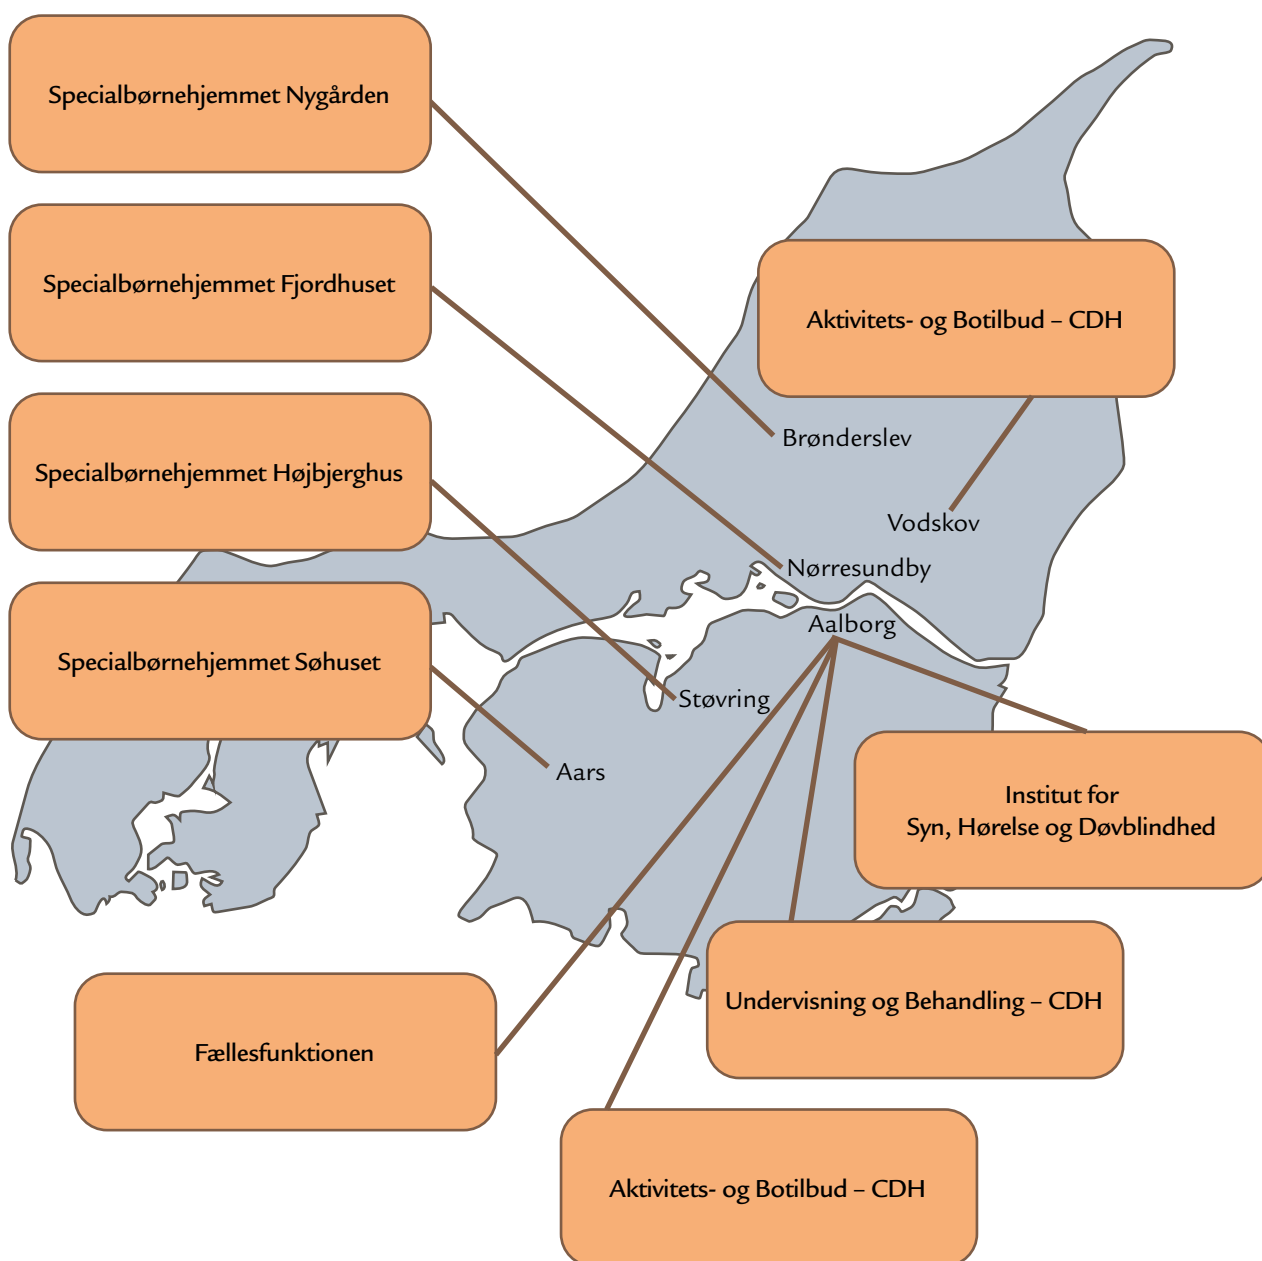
Specialbørnehjemmet Nygården

Specialbørnehjemmet Fjordhuset

Specialbørnehjemmet Højbjerghus

Specialbørnehjemmet Søhuset

Aktivitets- og Botilbud – CDH

Brønderslev

Vodskov

Nørresundby

Aalborg

Støvring

Aars

Institut for
Syn, Hørelse og Døvblindhed

Undervisning og Behandling – CDH

Fællesfunktionen

Aktivitets- og Botilbud – CDH